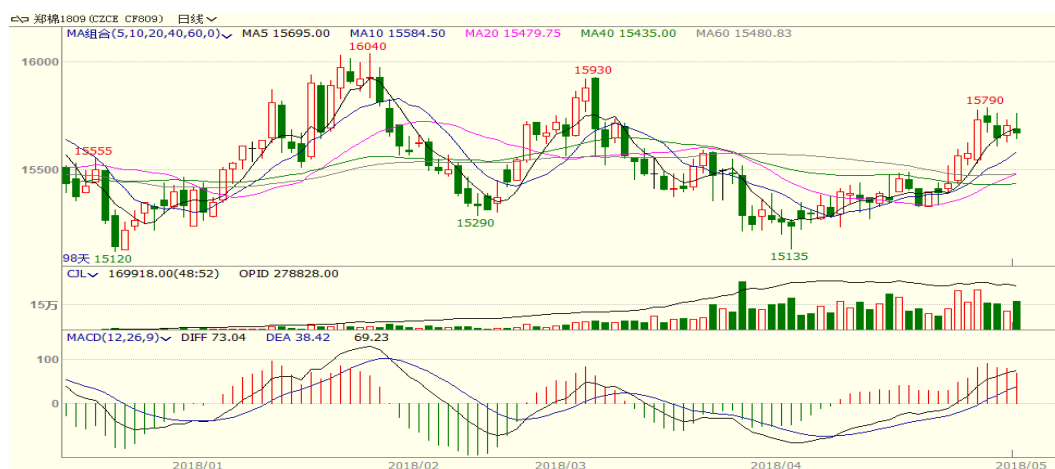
郑棉1809(CZCE CF809) 日线

MA组合(5,10,20,40,60,0) MA5 15695.00 MA10 15584.50 MA20 15479.75 MA40 15435.00 MA60 15480.83

16000
15500
16040
15930
15790
15555
15290
15120
15135
98天

CJL 169918.00(48:52) OPID 278828.00
15万

MACD(12,26,9) DIFF 73.04 DEA 38.42 69.23
100
0

2018/01 2018/02 2018/03 2018/04 2018/05